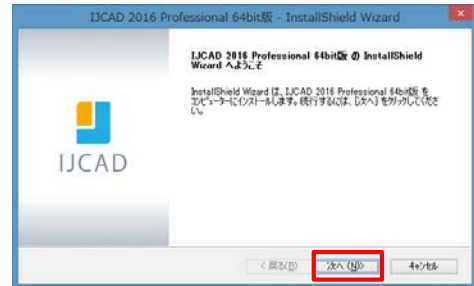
IJCAD 2016 Professional 64bit版 - InstallShield Wizard

IJCAD 2016 Professional 64bit版 の InstallShield Wizard へようこそ

InstallShield Wizard は、IJCAD 2016 Professional 64bit版 をコンピューターにインストールします。続行するには、[次へ] をクリックしてください。

IJCAD

< 戻る(B)
次へ (N) >
キャンセル